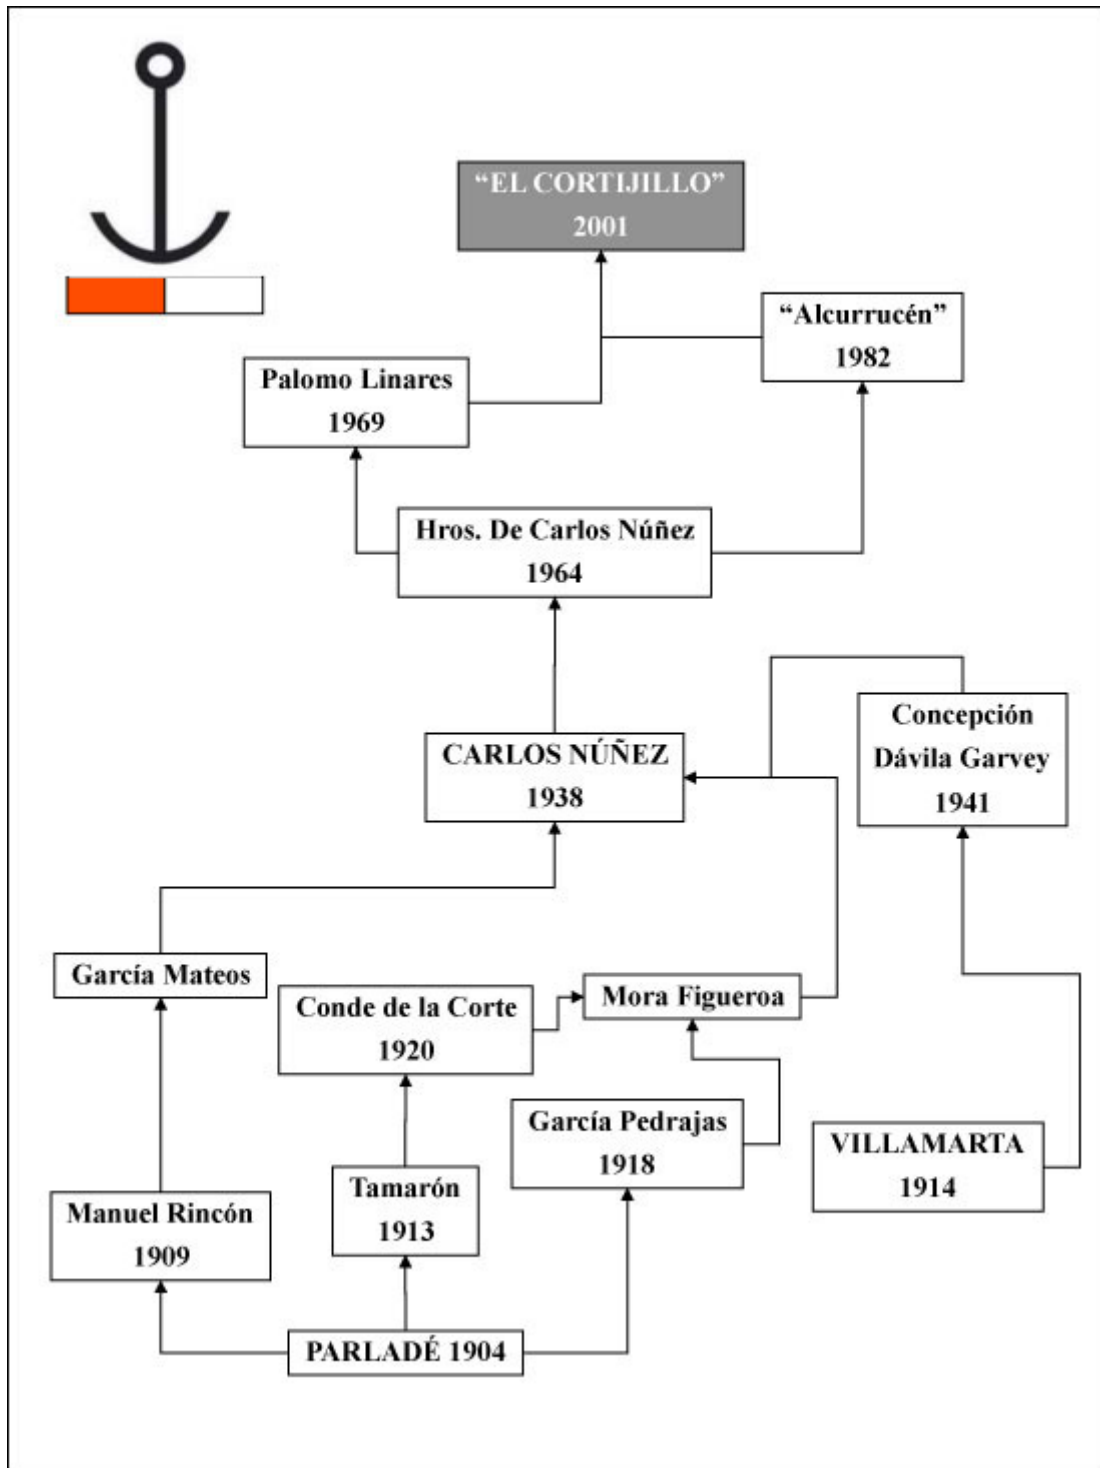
"EL CORTIJILLO"
2001

"Alcurrucén"
1982

Palomo Linares
1969

Hros. De Carlos Núñez
1964

Concepción Dávila Garvey
1941

CARLOS NÚÑEZ
1938

García Mateos

Conde de la Corte
1920

Mora Figueroa

García Pedrajas
1918

VILLAMARTA
1914

Tamarón
1913

Manuel Rincón
1909

PARLADÉ 1904